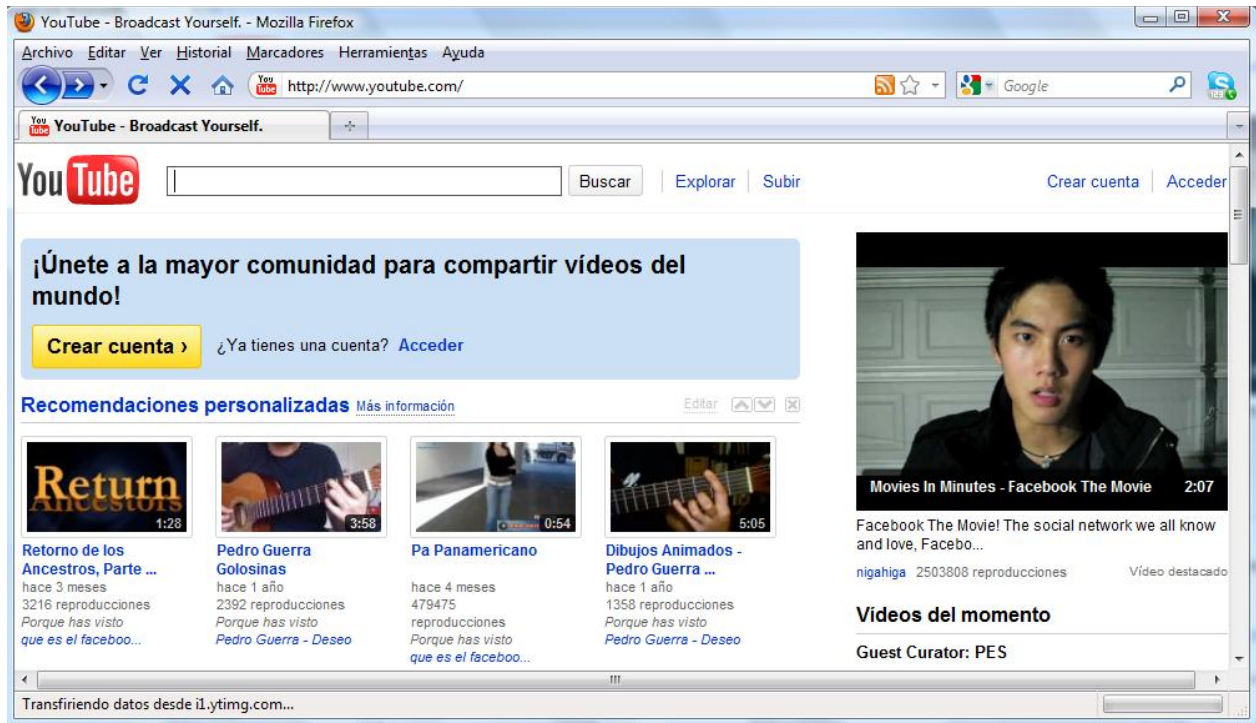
YouTube - Broadcast Yourself. - Mozilla Firefox

Archivo Editar Ver Historial Marcadores Herramientas Ayuda

http://www.youtube.com/

Google

YouTube - Broadcast Yourself.

You Tube

Buscar

Explorar

Subir

Crear cuenta

Acceder

¡Únete a la mayor comunidad para compartir vídeos del mundo!

Crear cuenta ›

¿Ya tienes una cuenta? Acceder

Recomendaciones personalizadas Más información

Editar

Return Ancestors

1:28

Retorno de los Ancestros, Parte ...
hace 3 meses
3216 reproducciones
Porque has visto
que es el faceboo...

3:58

Pedro Guerra Golosinas
hace 1 año
2392 reproducciones
Porque has visto
Pedro Guerra - Deseo

0:54

Pa Panamericano
hace 4 meses
479475 reproducciones
Porque has visto
que es el faceboo...

5:05

Dibujos Animados - Pedro Guerra ...
hace 1 año
1358 reproducciones
Porque has visto
Pedro Guerra - Deseo

Movies In Minutes - Facebook The Movie 2:07

Facebook The Movie! The social network we all know and love, Facebo...

nigahiga 2503808 reproducciones Vídeo destacado

Vídeos del momento

Guest Curator: PES

Transfiriendo datos desde i1.ytimg.com...